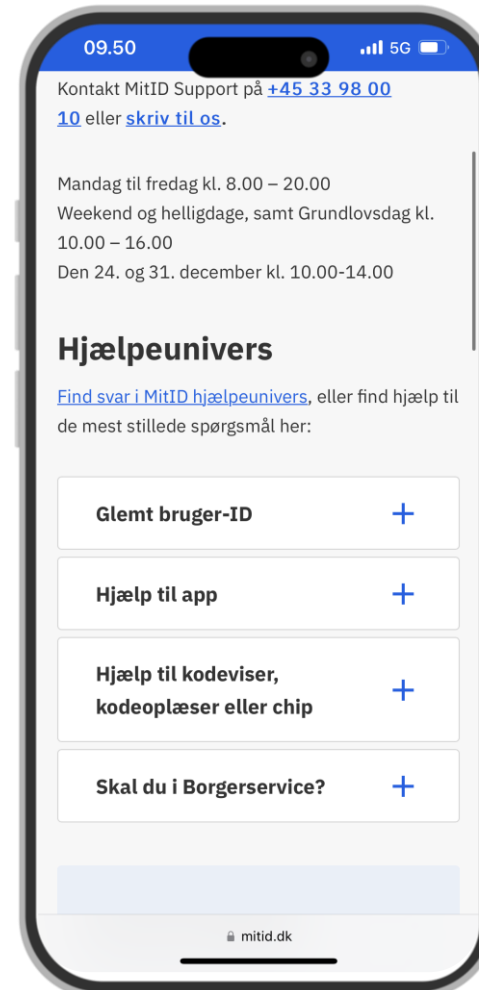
09.50

5G

Kontakt MitID Support på +45 33 98 00 10 eller skriv til os.

Mandag til fredag kl. 8.00 – 20.00
Weekend og helligdage, samt Grundlovsdag kl. 10.00 – 16.00
Den 24. og 31. december kl. 10.00-14.00

Hjælpeunivers

Find svar i MitID hjælpeunivers, eller find hjælp til de mest stillede spørgsmål her:

Glemt bruger-ID +

Hjælp til app +

Hjælp til kodeviser, kodeoplæser eller chip +

Skal du i Borgerservice? +

mitid.dk